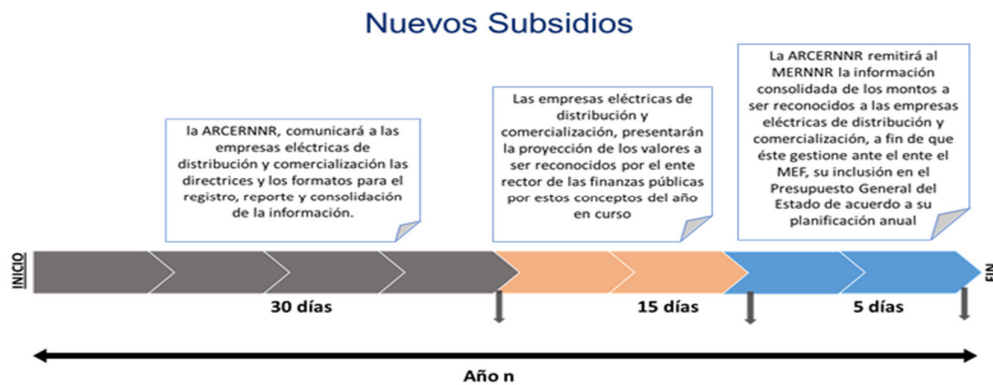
Nuevos Subsidios

la ARCERNNR, comunicará a las empresas eléctricas de distribución y comercialización las directrices y los formatos para el registro, reporte y consolidación de la información.

Las empresas eléctricas de distribución y comercialización, presentarán la proyección de los valores a ser reconocidos por el ente rector de las finanzas públicas por estos conceptos del año en curso

La ARCERNNR remitirá al MERNNR la información consolidada de los montos a ser reconocidos a las empresas eléctricas de distribución y comercialización, a fin de que éste gestione ante el ente el MEF, su inclusión en el Presupuesto General del Estado de acuerdo a su planificación anual

INICIO

FIN

30 días

15 días

5 días

Año n